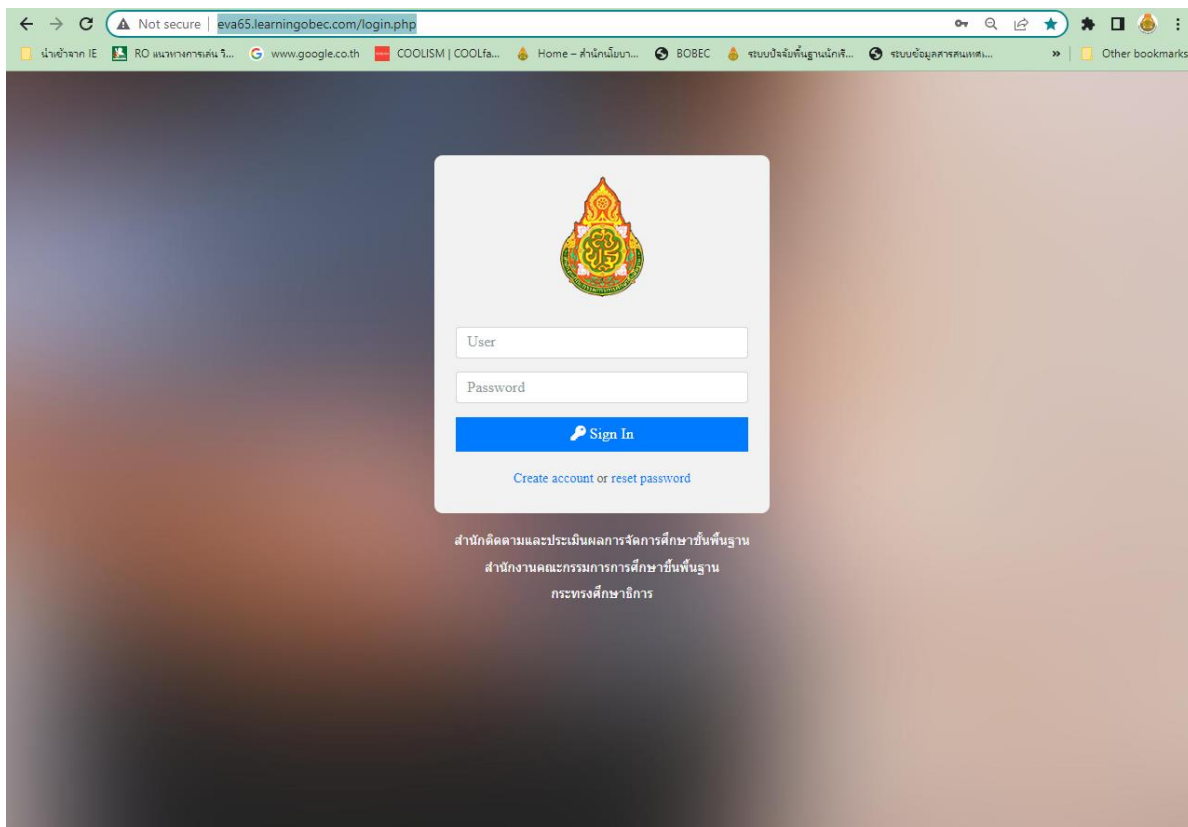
Not secure | eva65.learningobec.com/login.php

นำเข้าจาก IE | RO แนวทางการเล่น วิ... | www.google.co.th | COOLISM | COOLfa... | Home – สำนักนโยบา... | BOBEC | ระบบปัจจัยพื้นฐานนักเรี... | ระบบข้อมูลสารสนเทศเ... | » | Other bookmarks

User

Password

Sign In

Create account or reset password

สำนักติดตามและประเมินผลการจัดการศึกษาขั้นพื้นฐาน
สำนักงานคณะกรรมการการศึกษาขั้นพื้นฐาน
กระทรวงศึกษาธิการ